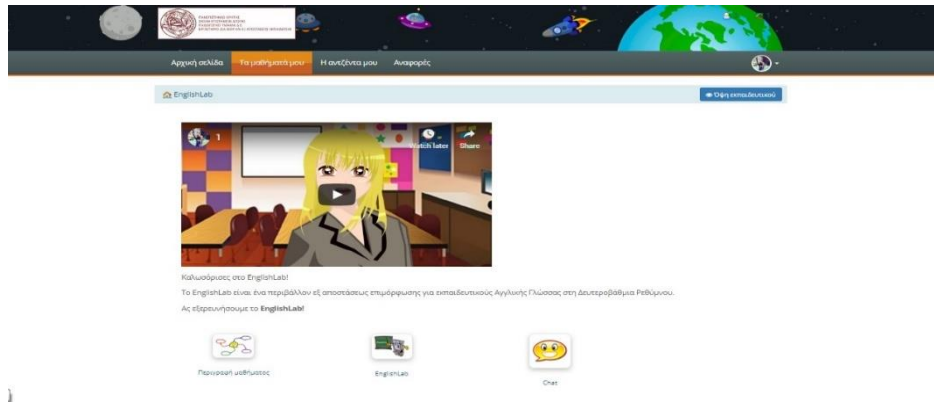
Αρχική σελίδα Τα μαθήματά μου Η ανεξέντα μου Αναφορές

EnglishLab

Όψη εκπαιδευτικού

1

Watch later Share

Καλωσόρισες στο EnglishLab!

Το EnglishLab είναι ένα περιβάλλον εξ αποστάσεως επιμόρφωσης για εκπαιδευτικούς Αγγλικής Γλώσσας στη Δευτεροβάθμια Ρεθύμνου.

Ας εξερευνήσουμε το EnglishLab!

Περιγραφή μαθήματος

EnglishLab

Chat